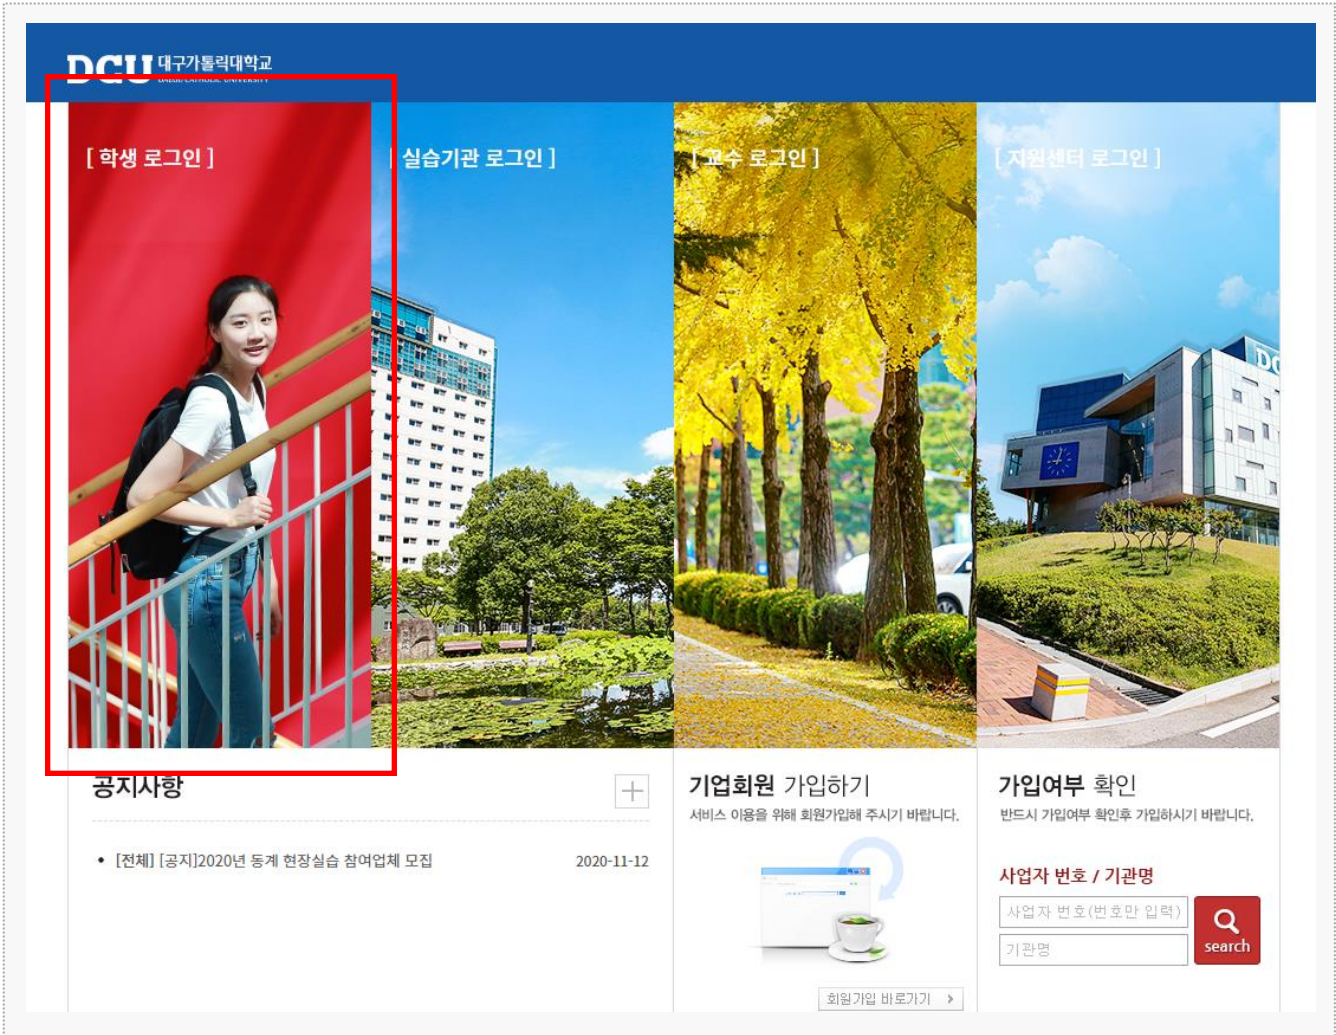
DCU 대구가톨릭대학교
DAEGU CATHOLIC UNIVERSITY

[ 학생 로그인 ]

[ 실습기관 로그인 ]

[ 교수 로그인 ]

[ 지원센터 로그인 ]

공지사항

+

• [전체] [공지]2020년 동계 현장실습 참여업체 모집 2020-11-12

기업회원 가입하기
서비스 이용을 위해 회원가입해 주시기 바랍니다.

회원가입 바로가기 >

가입여부 확인
반드시 가입여부 확인후 가입하시기 바랍니다.

사업자 번호 / 기관명

사업자 번호(번호만 입력)

기관명

search